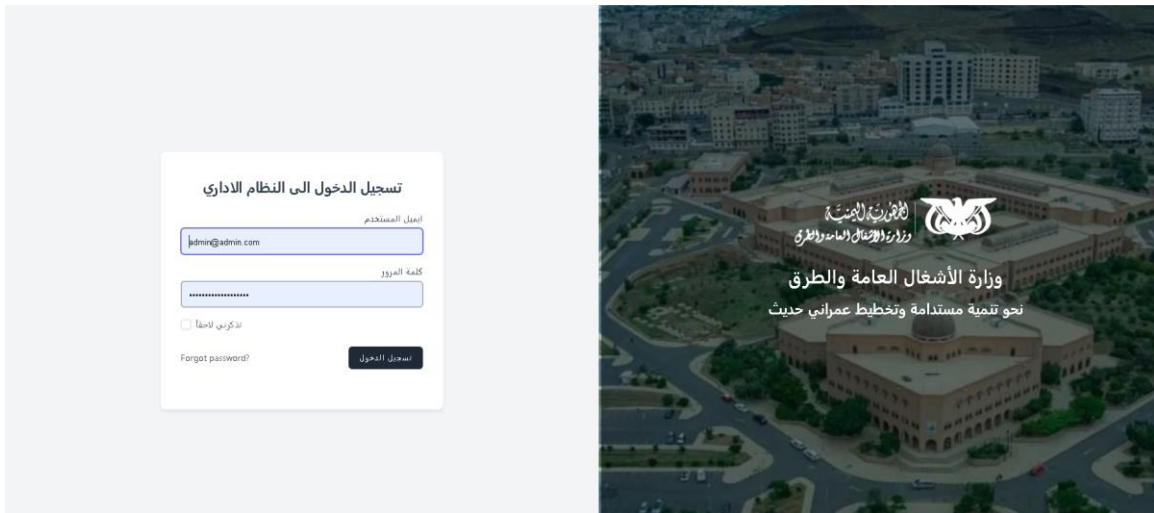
تسجيل الدخول الى النظام الاداري

ايميل المستخدم

admin@admin.com

كلمة المرور

••••••••••••••••••••

تذكرني لاحقاً

Forgot password?

تسجيل الدخول

الجمهورية اليمنية
وزارة الأشغال العامة والطرق

وزارة الأشغال العامة والطرق

نحو تنمية مستدامة وتخطيط عمراني حديث